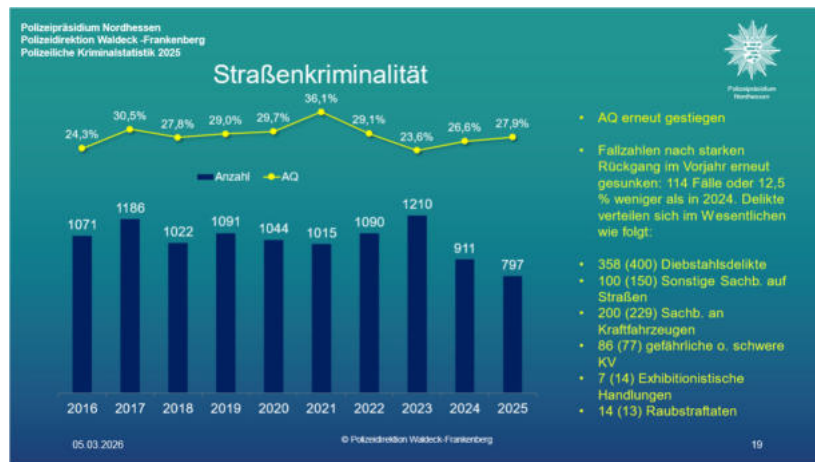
Polizeipräsidium Nordhessen
Polizeidirektion Waldeck -Frankenberg
Polizeiliche Kriminalstatistik 2025

Straßenkriminalität

Polizeipräsidium Nordhessen

24,3% 30,5% 27,8% 29,0% 29,7% 36,1% 29,1% 23,6% 26,6% 27,9%

Anzahl AQ

1071 1186 1022 1091 1044 1015 1090 1210 911 797

2016 2017 2018 2019 2020 2021 2022 2023 2024 2025

• AQ erneut gestiegen

• Fallzahlen nach starken Rückgang im Vorjahr erneut gesunken: 114 Fälle oder 12,5 % weniger als in 2024. Delikte verteilen sich im Wesentlichen wie folgt:

• 358 (400) Diebstahlsdelikte
• 100 (150) Sonstige Sachb. auf Straßen
• 200 (229) Sachb. an Kraftfahrzeugen
• 86 (77) gefährliche o. schwere KV
• 7 (14) Exhibitionistische Handlungen
• 14 (13) Raubstraftaten

05.03.2026

© Polizeidirektion Waldeck-Frankenberg

19